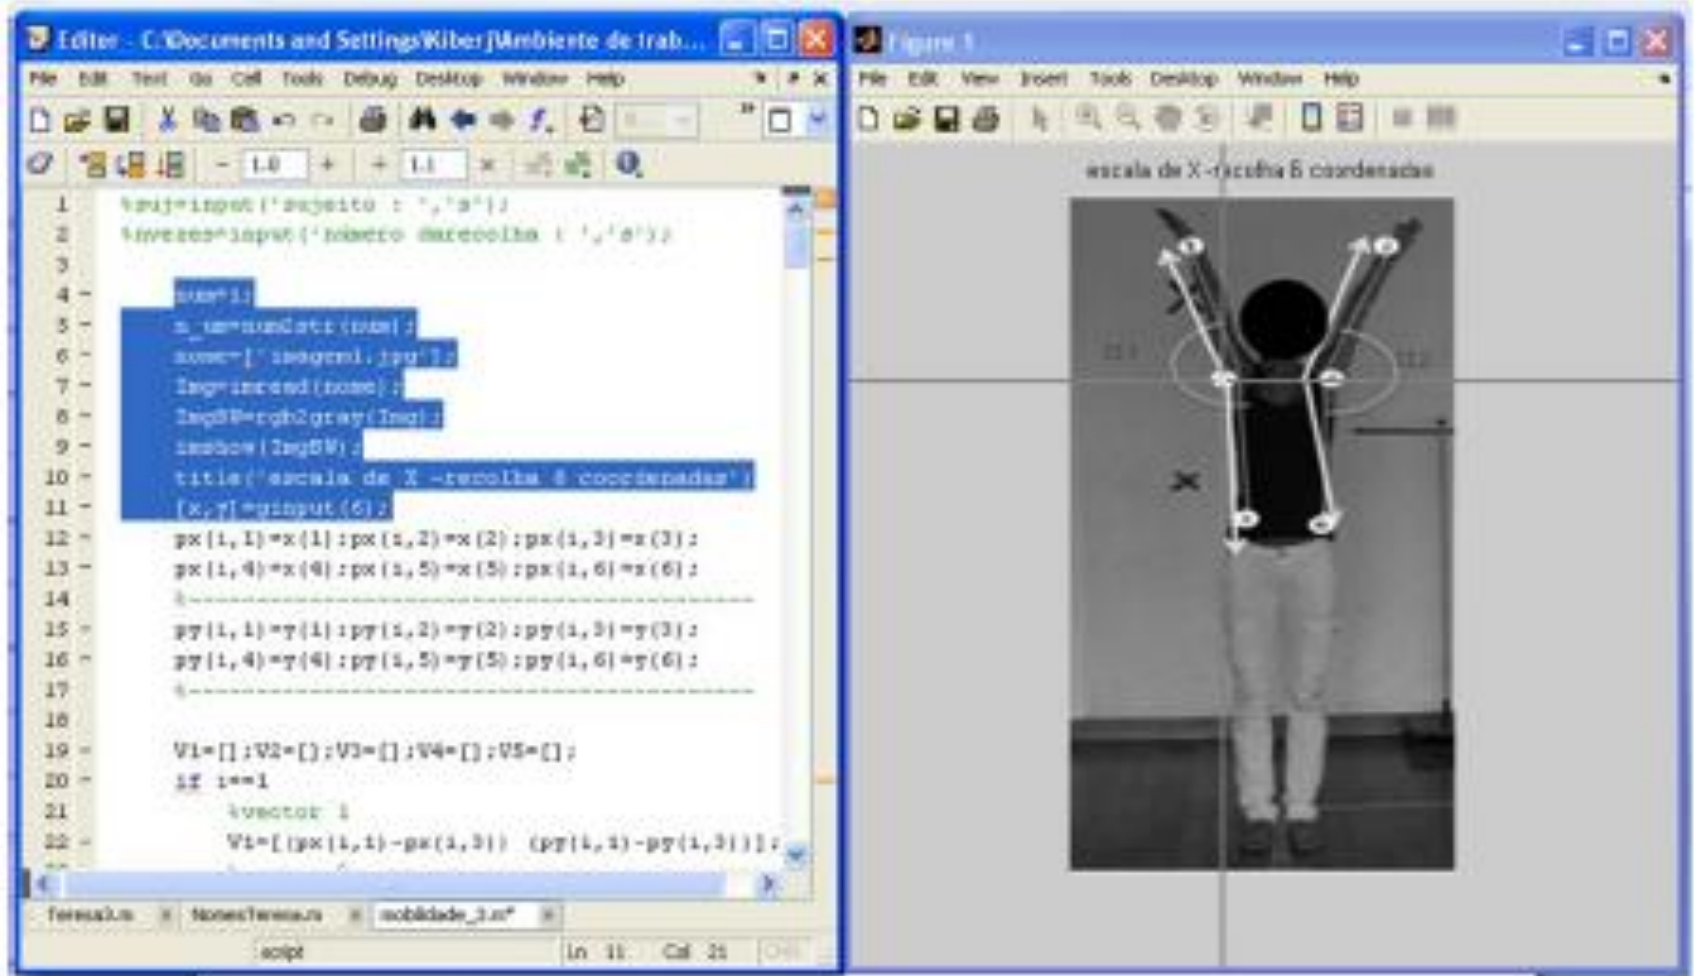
Editor - C:\Documents and Settings\Kiber\Ambiente de trab...
File Edit Text Go Cell Tools Debug Desktop Window Help
- 1.0 + ÷ 1.1 ×

1 %suj=input('sujeito : ','s');
2 %vezes=input('numero darecolha : ','s');
3
4 - num=1;
5 - n_um=num2str(num);
6 - nome=['imagem1.jpg'];
7 - Img=imread(nome);
8 - ImgBW=rgb2gray(Img);
9 - imshow(ImgBW);
10 - title('escala de X -recolha 6 coordenadas')
11 - [x,y]=ginput(6);
12 - px(i,1)=x(1);px(i,2)=x(2);px(i,3)=x(3);
13 - px(i,4)=x(4);px(i,5)=x(5);px(i,6)=x(6);
14 %-----------------------------------------
15 - py(i,1)=y(1);py(i,2)=y(2);py(i,3)=y(3);
16 - py(i,4)=y(4);py(i,5)=y(5);py(i,6)=y(6);
17 %-----------------------------------------
18
19 - V1=[];V2=[];V3=[];V4=[];V5=[];
20 - if i==1
21 %vector 1
22 - V1=[(px(i,1)-px(i,3)) (py(i,1)-py(i,3))];

Teresa3.m × NomesTeresa.m × mobilidade_3.m* ×
script Ln 11 Col 21 OVR

Figure 1
File Edit View Insert Tools Desktop Window Help
escala de X -recolha 6 coordenadas
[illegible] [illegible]